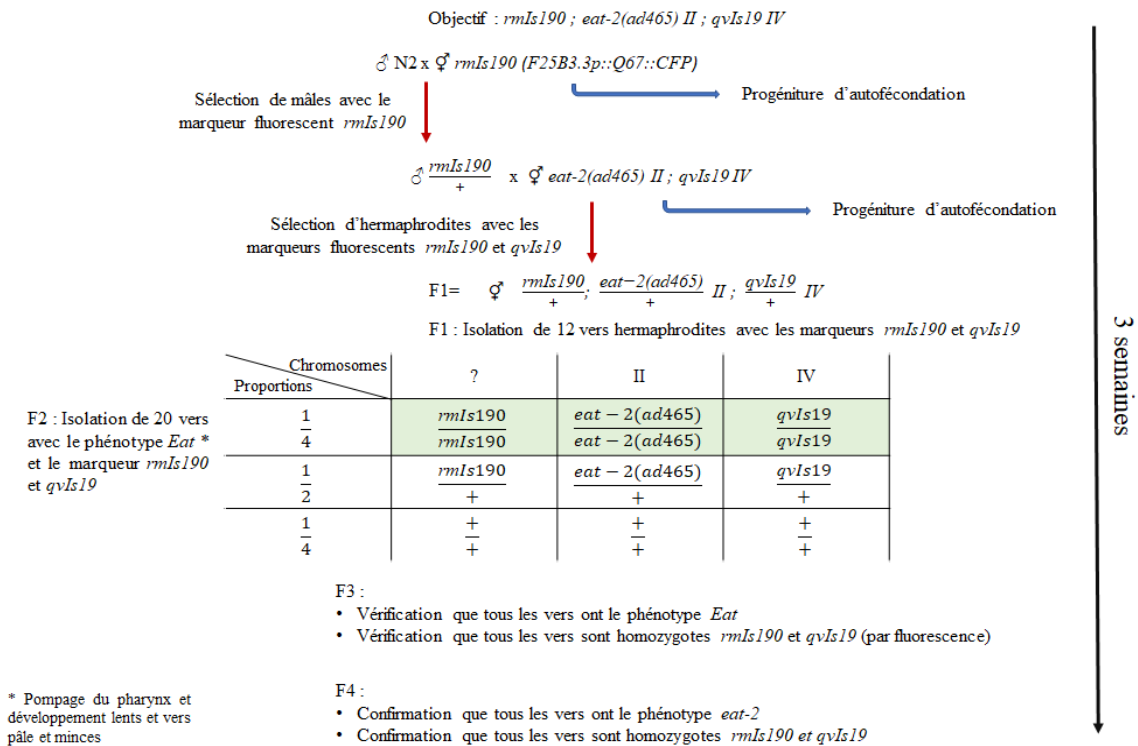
Objectif : *rmIs190 ; eat-2(ad465) II ; qvIs19 IV*

♂ N2 x ⚥ *rmIs190 (F25B3.3p::Q67::CFP)*

Progéniture d'autofécondation

Sélection de mâles avec le marqueur fluorescent *rmIs190*

♂ $\frac{rmIs190}{+}$ x ⚥ *eat-2(ad465) II ; qvIs19 IV*

Progéniture d'autofécondation

Sélection d'hermaphrodites avec les marqueurs fluorescents *rmIs190* et *qvIs19*

F1= ⚥ $\frac{rmIs190}{+}$; $\frac{eat-2(ad465)}{+}$ II ; $\frac{qvIs19}{+}$ IV

F1 : Isolation de 12 vers hermaphrodites avec les marqueurs *rmIs190* et *qvIs19*

3 semaines

F2 : Isolation de 20 vers avec le phénotype *Eat* * et le marqueur *rmIs190* et *qvIs19*

| Chromosomes / Proportions | ? | II | IV |
|---|---|---|---|
| $\frac{1}{4}$ | $\frac{rmIs190}{rmIs190}$ | $\frac{eat-2(ad465)}{eat-2(ad465)}$ | $\frac{qvIs19}{qvIs19}$ |
| $\frac{1}{2}$ | $\frac{rmIs190}{+}$ | $\frac{eat-2(ad465)}{+}$ | $\frac{qvIs19}{+}$ |
| $\frac{1}{4}$ | $\frac{+}{+}$ | $\frac{+}{+}$ | $\frac{+}{+}$ |

F3 :
• Vérification que tous les vers ont le phénotype *Eat*
• Vérification que tous les vers sont homozygotes *rmIs190* et *qvIs19* (par fluorescence)

F4 :
• Confirmation que tous les vers ont le phénotype *eat-2*
• Confirmation que tous les vers sont homozygotes *rmIs190 et qvIs19*

* Pompage du pharynx et développement lents et vers pâle et minces